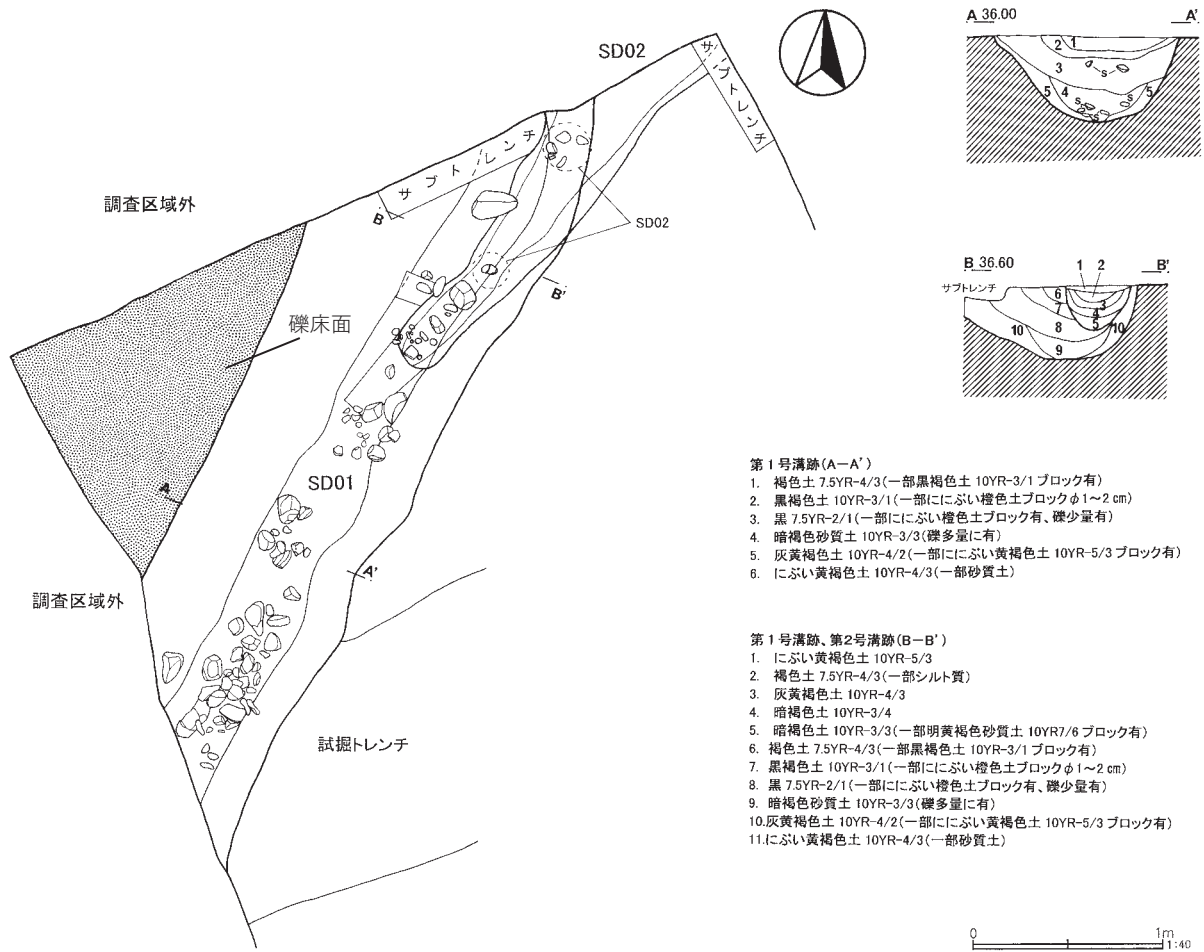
SD02

サブトレンチ

サブトレンチ

調査区域外

B

SD02

B'

礫床面

SD01

A

A'

調査区域外

試掘トレンチ

A 36.00

A'

2 1

3

s

5 4 s 5

s

B 36.60

1 2

B'

サブトレンチ

6 3

7 4

10 8 5 10

9

第1号溝跡(A—A')
1. 褐色土 7.5YR-4/3(一部黒褐色土 10YR-3/1 ブロック有)
2. 黒褐色土 10YR-3/1(一部ににぶい橙色土ブロック φ1~2 ㎝)
3. 黒 7.5YR-2/1(一部ににぶい橙色土ブロック有、礫少量有)
4. 暗褐色砂質土 10YR-3/3(礫多量に有)
5. 灰黄褐色土 10YR-4/2(一部ににぶい黄褐色土 10YR-5/3 ブロック有)
6. にぶい黄褐色土 10YR-4/3(一部砂質土)

第1号溝跡、第2号溝跡(B—B')
1. にぶい黄褐色土 10YR-5/3
2. 褐色土 7.5YR-4/3(一部シルト質)
3. 灰黄褐色土 10YR-4/3
4. 暗褐色土 10YR-3/4
5. 暗褐色土 10YR-3/3(一部明黄褐色砂質土 10YR7/6 ブロック有)
6. 褐色土 7.5YR-4/3(一部黒褐色土 10YR-3/1 ブロック有)
7. 黒褐色土 10YR-3/1(一部ににぶい橙色土ブロック φ1~2 ㎝)
8. 黒 7.5YR-2/1(一部ににぶい橙色土ブロック有、礫少量有)
9. 暗褐色砂質土 10YR-3/3(礫多量に有)
10.灰黄褐色土 10YR-4/2(一部ににぶい黄褐色土 10YR-5/3 ブロック有)
11.にぶい黄褐色土 10YR-4/3(一部砂質土)

0 1m
1:40